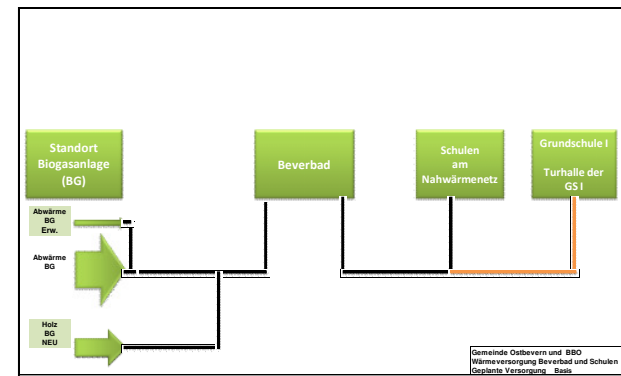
Standort Biogasanlage (BG)

Beverbad

Schulen am Nahwärmenetz

Grundschule I

Turhalle der GS I

Abwärme BG Erw.

Abwärme BG

Holz BG NEU

Gemeinde Ostbevern und BBO
Wärmeversorgung Beverbad und Schulen
Geplante Versorgung Basis